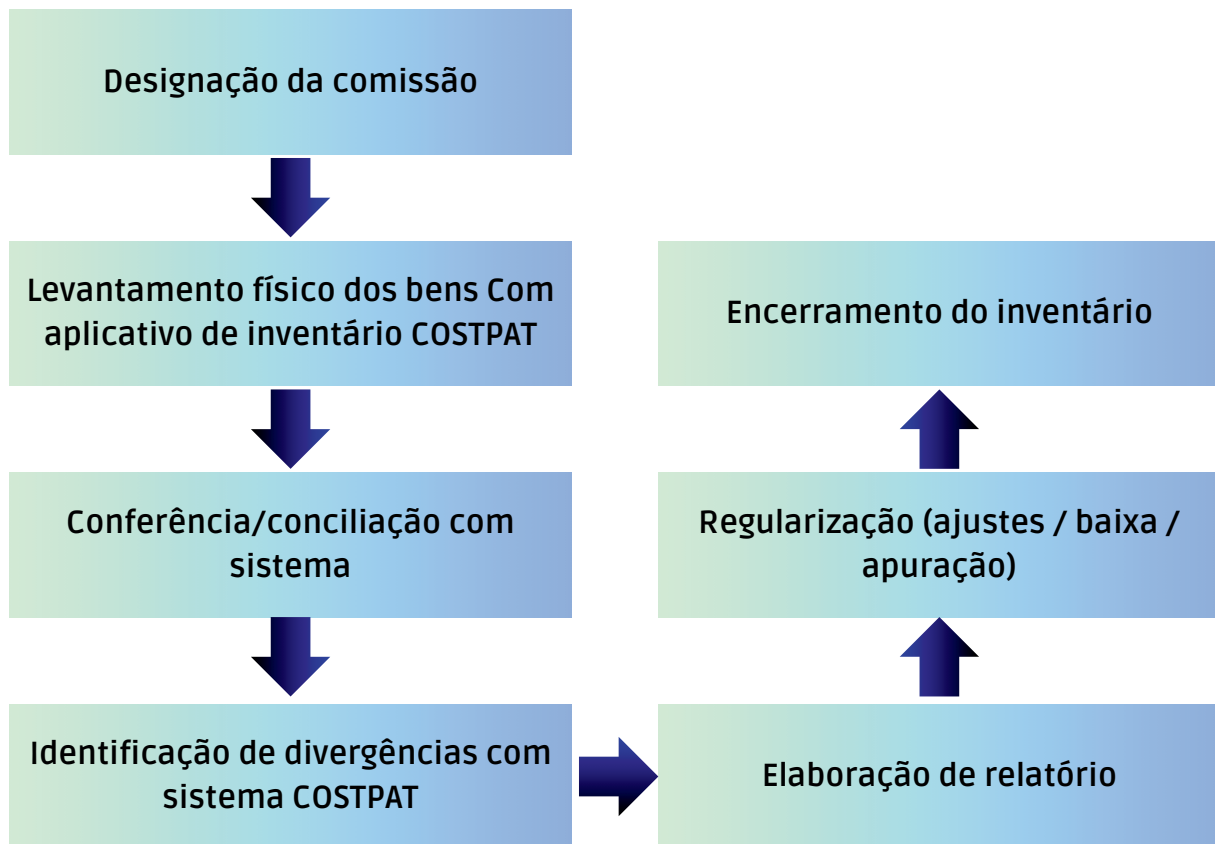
Designação da comissão

Levantamento físico dos bens Com aplicativo de inventário COSTPAT

Conferência/conciliação com sistema

Identificação de divergências com sistema COSTPAT

Elaboração de relatório

Regularização (ajustes / baixa / apuração)

Encerramento do inventário